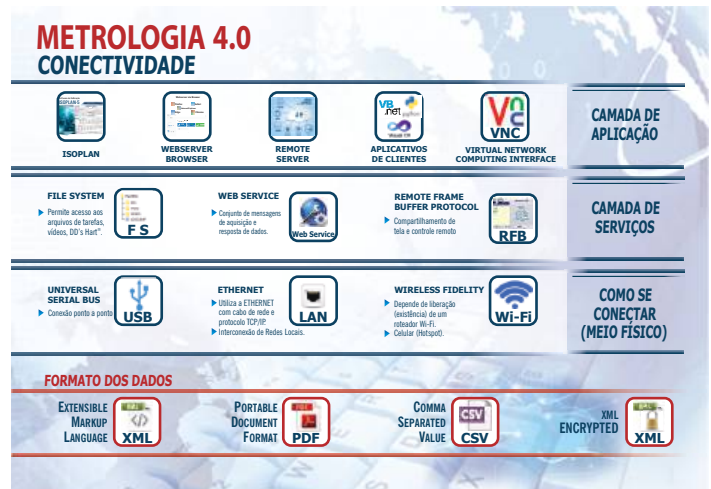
METROLOGIA 4.0
CONECTIVIDADE

ISOPLAN

WEBSERVER BROWSER

REMOTE SERVER

VB .NET python
APLICATIVOS DE CLIENTES

VNC
VIRTUAL NETWORK COMPUTING INTERFACE

CAMADA DE APLICAÇÃO

FILE SYSTEM
Permite acesso aos arquivos de tarefas, vídeos, DD's Hart®.
F S

WEB SERVICE
Conjunto de mensagens de aquisição e resposta de dados.
Web Service

REMOTE FRAME BUFFER PROTOCOL
Compartilhamento de tela e controle remoto
RFB

CAMADA DE SERVIÇOS

UNIVERSAL SERIAL BUS
Conexão ponto a ponto
USB

ETHERNET
Utiliza a ETHERNET com cabo de rede e protocolo TCP/IP.
Interconexão de Redes Locais.
LAN

WIRELESS FIDELITY
Depende de liberação (existência) de um roteador Wi-Fi.
Celular (Hotspot).
Wi-Fi

COMO SE CONECTAR (MEIO FÍSICO)

FORMATO DOS DADOS

EXTENSIBLE MARKUP LANGUAGE
XML

PORTABLE DOCUMENT FORMAT
PDF

COMMA SEPARATED VALUE
CSV

XML ENCRYPTED
XML